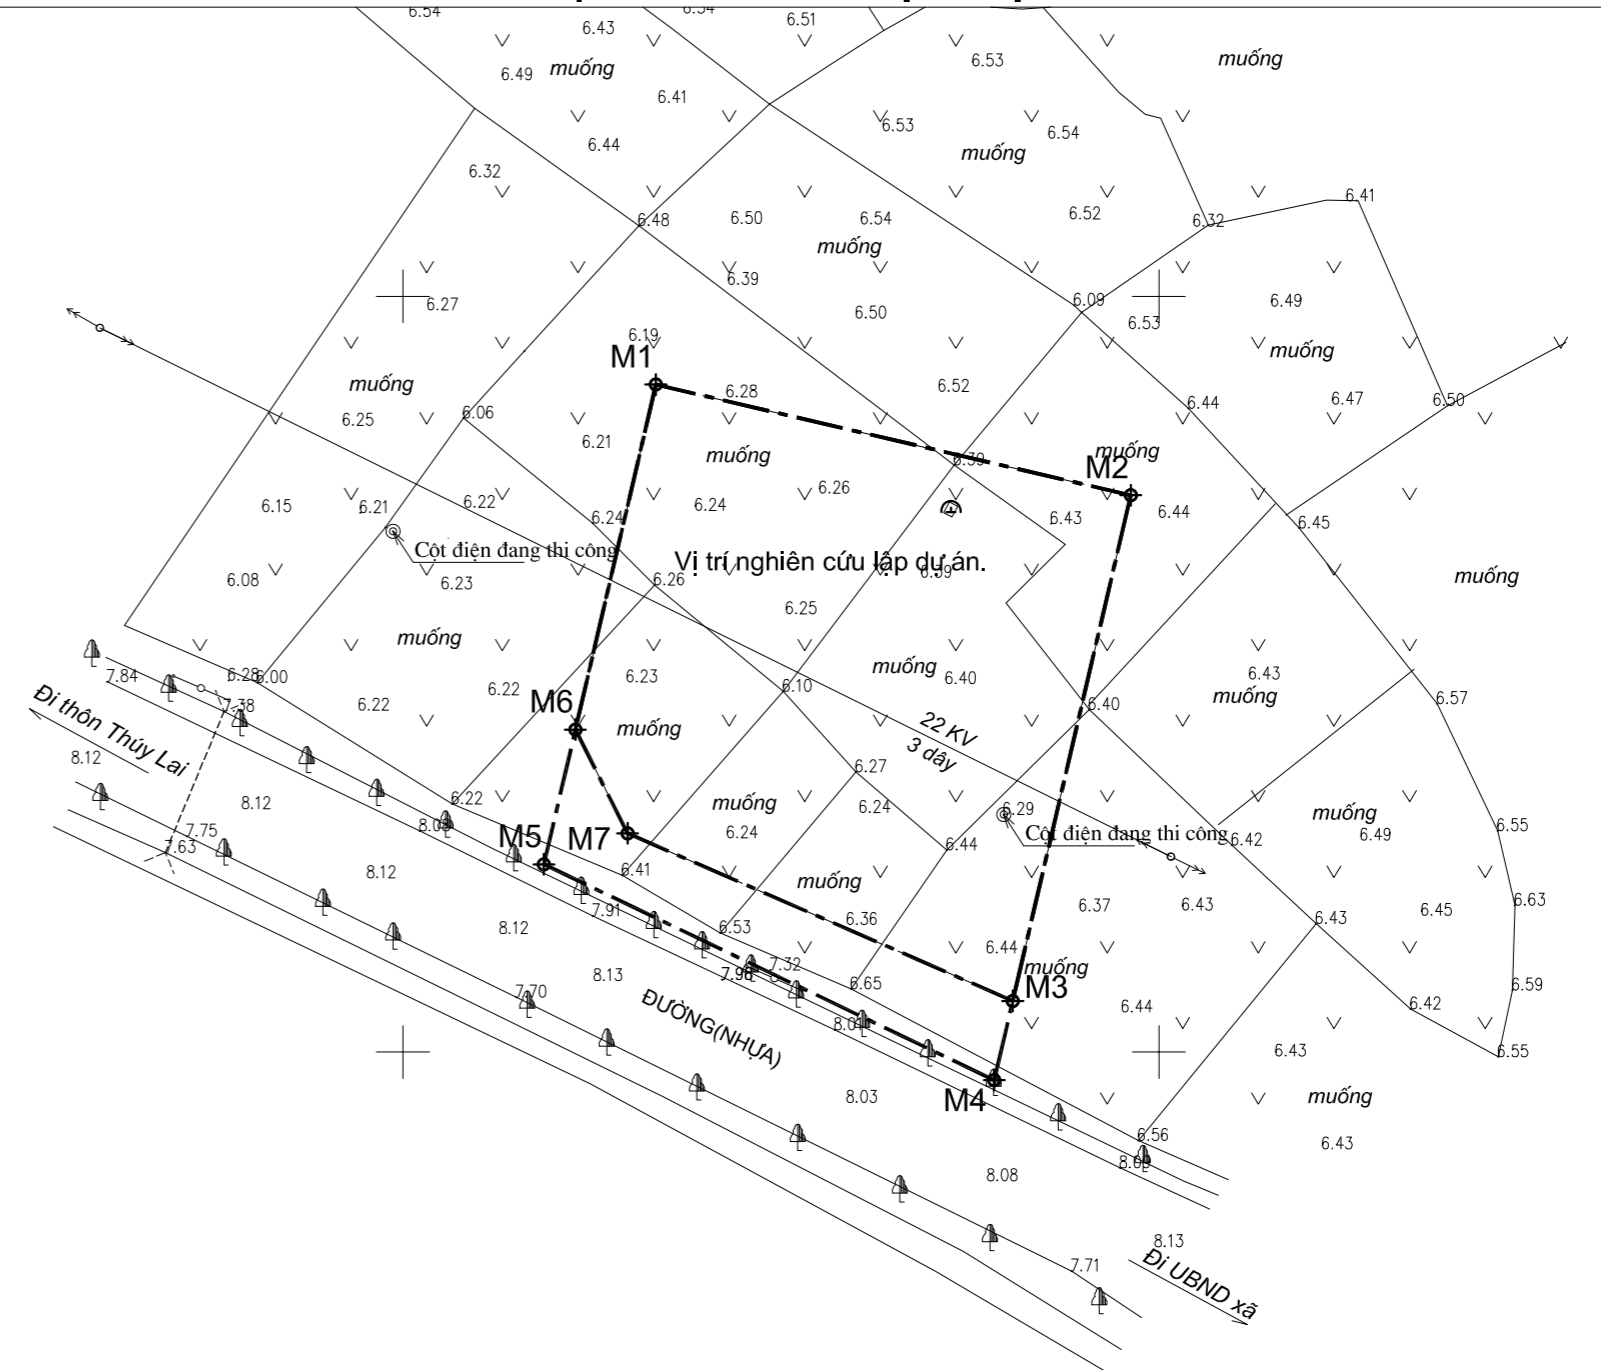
6.54 6.43 6.54 6.51
6.49 muống 6.41 6.53 muống
6.44 6.53 6.54
muống
6.32
6.48 6.50 6.54 6.52 6.32 6.41
muống
6.39
6.27 6.09 6.53 6.49
6.50
6.19
M1 muống
muống 6.52
6.28 6.44 6.47 6.50
6.25 6.06
6.21 muống
muống 6.39 M2
6.26
6.15 6.21 6.22 6.24 6.43 6.44
6.24
Cột điện đang thi công 6.45
Vị trí nghiên cứu lập dự án.
6.08 6.23 6.26 6.39 muống
6.25
muống
6.43
6.28 6.00 muống 6.40 muống 6.57
7.84 6.23
6.22 6.10 6.40
Đi thôn Thúy Lai 7.38 M6
6.22 muống
22 KV
8.12 3 dây
6.27
8.12 muống 6.29 muống
6.22 6.24 6.49 6.55
8.04 Cột điện đang thi công 6.42
7.75 M5 M7 6.24
7.63 6.44
8.12 6.41 muống
7.91 6.36 6.37 6.43 6.63
8.12 6.53 6.43 6.45
7.32 6.44
8.13 7.96 muống
7.70 6.65 M3 6.59
6.42
ĐƯỜNG(NHỰA) 8.01 6.44
6.43 6.55
8.03 M4
muống
6.56
8.08 6.43
8.08
8.13
7.71 Đi UBND xã